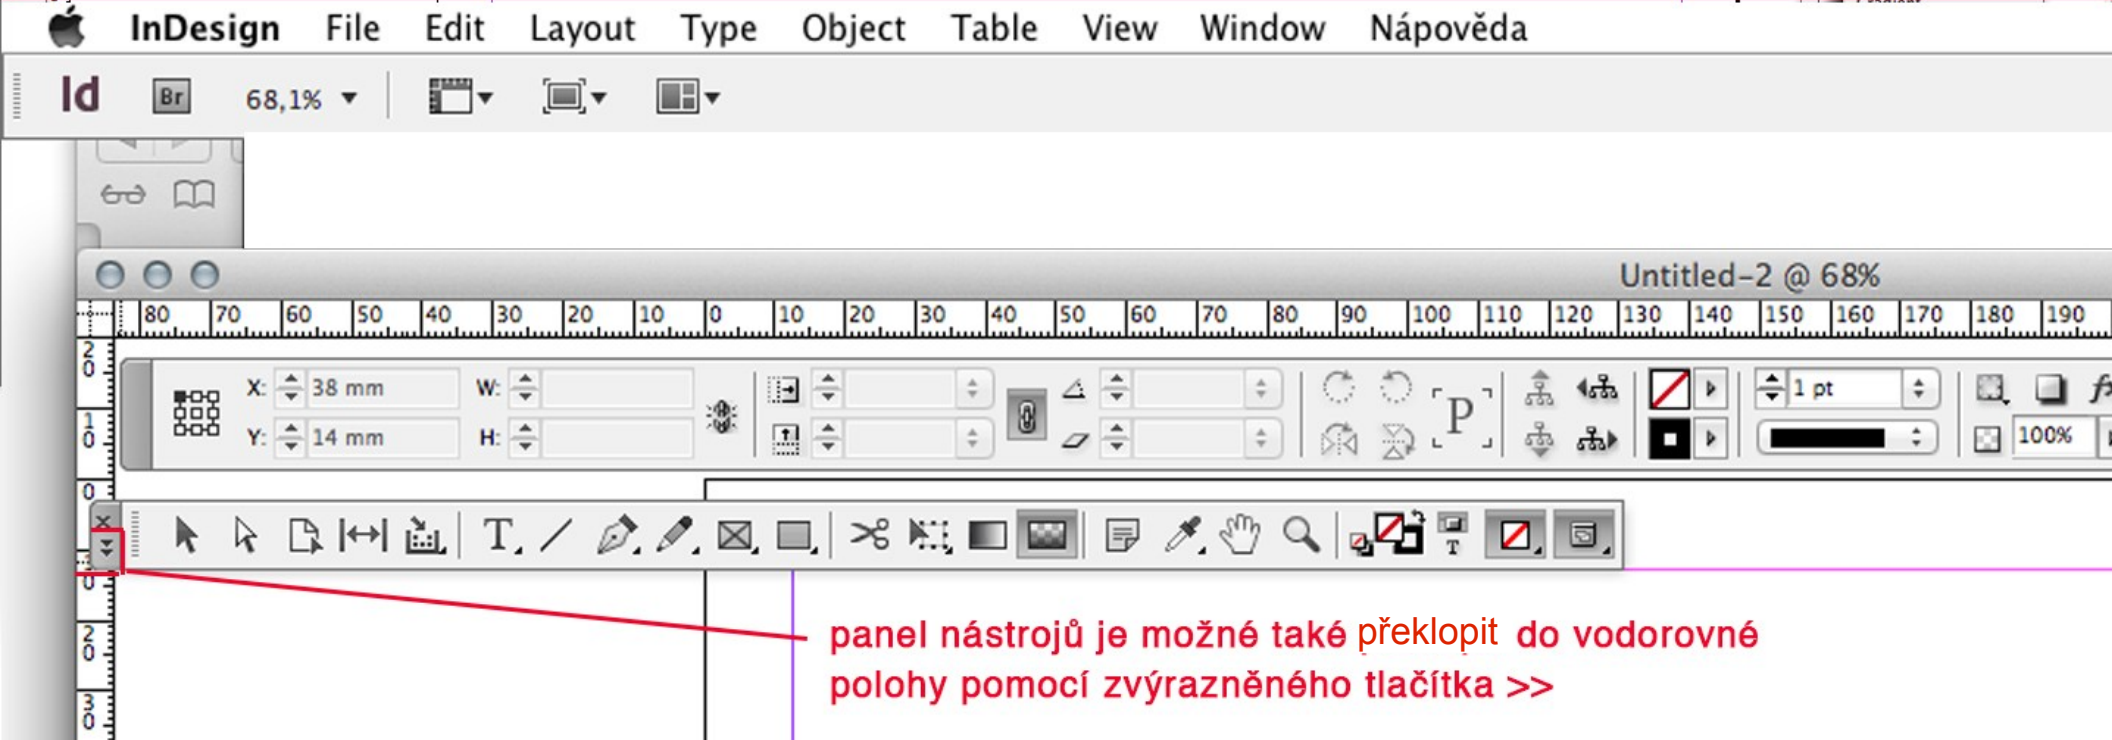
InDesign File Edit Layout Type Object Table View Window Nápověda

Id Br 68,1%

Untitled-2 @ 68%

80 70 60 50 40 30 20 10 0 10 20 30 40 50 60 70 80 90 100 110 120 130 140 150 160 170 180 190

20 10 0 10 20 30

X: 38 mm W:
Y: 14 mm H:

1 pt
100%

panel nástrojů je možné také překlopit do vodorovné polohy pomocí zvýrazněného tlačítka >>